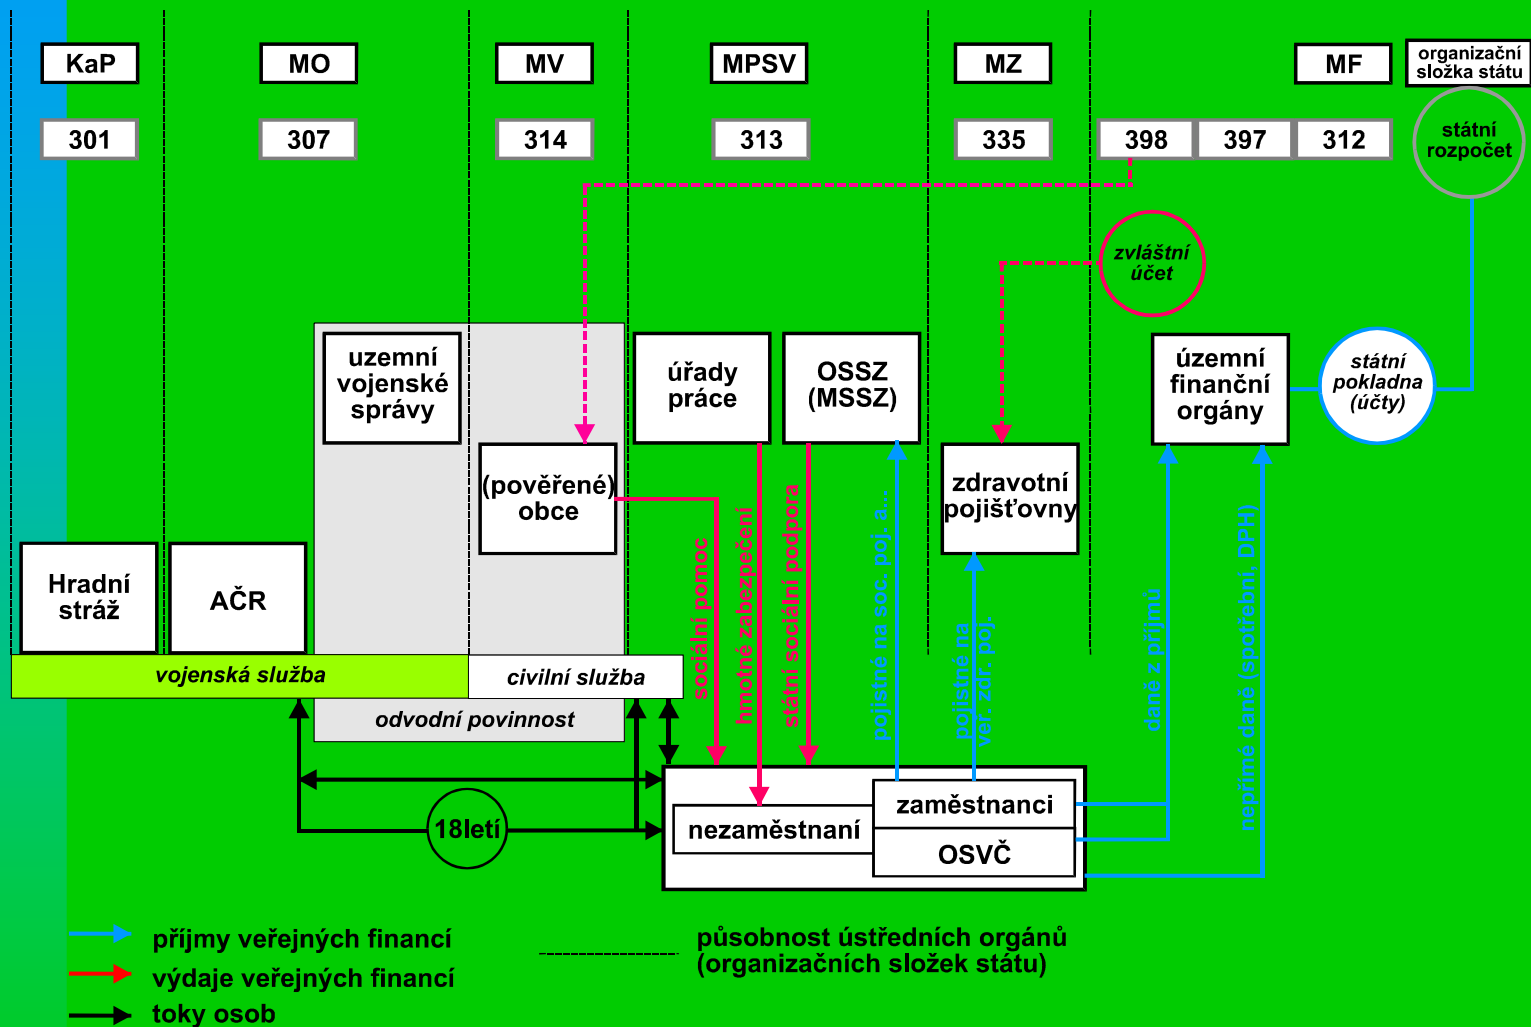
KaP
MO
MV
MPSV
MZ
MF
organizační složka státu

301
307
314
313
335
398
397
312
státní rozpočet

zvláštní účet

uzemní vojenské správy
úřady práce
OSSZ (MSSZ)
územní finanční orgány
státní pokladna (účty)

(pověřené) obce
zdravotní pojišťovny

Hradní stráž
AČR

vojenská služba
civilní služba
odvodní povinnost

sociální pomoc
hmotné zabezpečení
státní sociální podpora
pojistné na soc. poj. a...
pojistné na veř. zdr. poj.
daně z příjmů
nepřímé daně (spotřební, DPH)

18letí
nezaměstnaní
zaměstnanci
OSVČ

příjmy veřejných financí
výdaje veřejných financí
toky osob
působnost ústředních orgánů (organizačních složek státu)